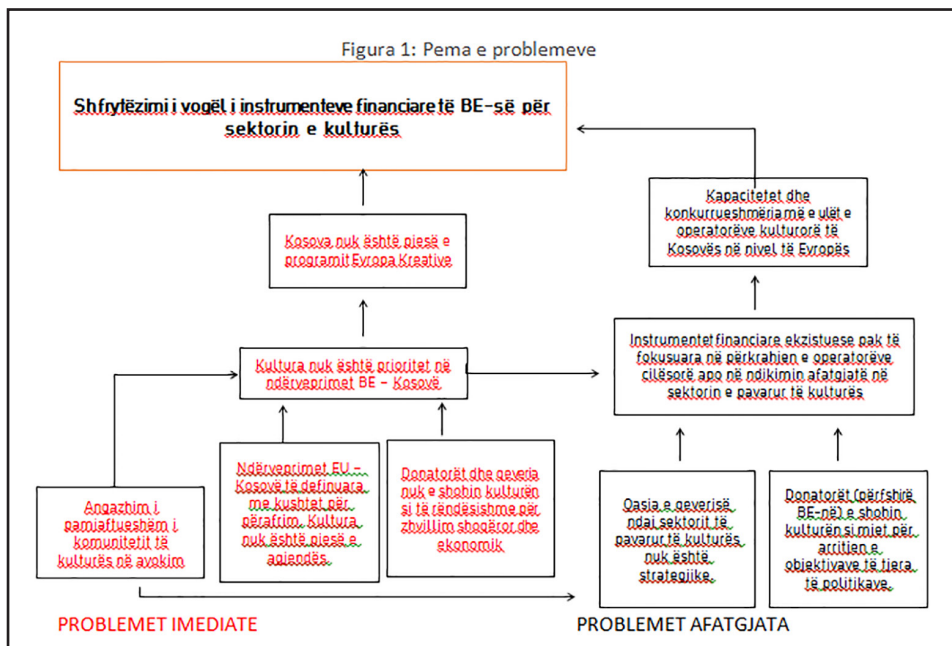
Figura 1: Pema e problemeve

Shfrytëzimi i vogël i instrumenteve financiare të BE-së për sektorin e kulturës

Kapacitetet dhe konkurrueshmëria më e ulët e operatorëve kulturorë të Kosovës në nivel të Evropës

Kosova nuk është pjesë e programit Evropa Kreative

Instrumentet financiare ekzistuese pak të fokusuara në përkrahjen e operatorëve cilësorë apo në ndikimin afatgjatë në sektorin e pavarur të kulturës

Kultura nuk është prioritet në ndërveprimet BE – Kosovë

Ndërveprimet EU – Kosovë të definuara me kushtet për përafrim. Kultura nuk është pjesë e agjendës.

Donatorët dhe qeveria nuk e shohin kulturën si të rëndësishme për zhvillim shoqëror dhe ekonomik

Angazhim i pamjaftueshëm i komunitetit të kulturës në avokim

Qasja e qeverisë ndaj sektorit të pavarur të kulturës nuk është strategjike.

Donatorët (përfshirë BE-në) e shohin kulturën si mjet për arritjen e objektivave të tjera të politikave.

PROBLEMET IMEDIATE

PROBLEMET AFATGJATA